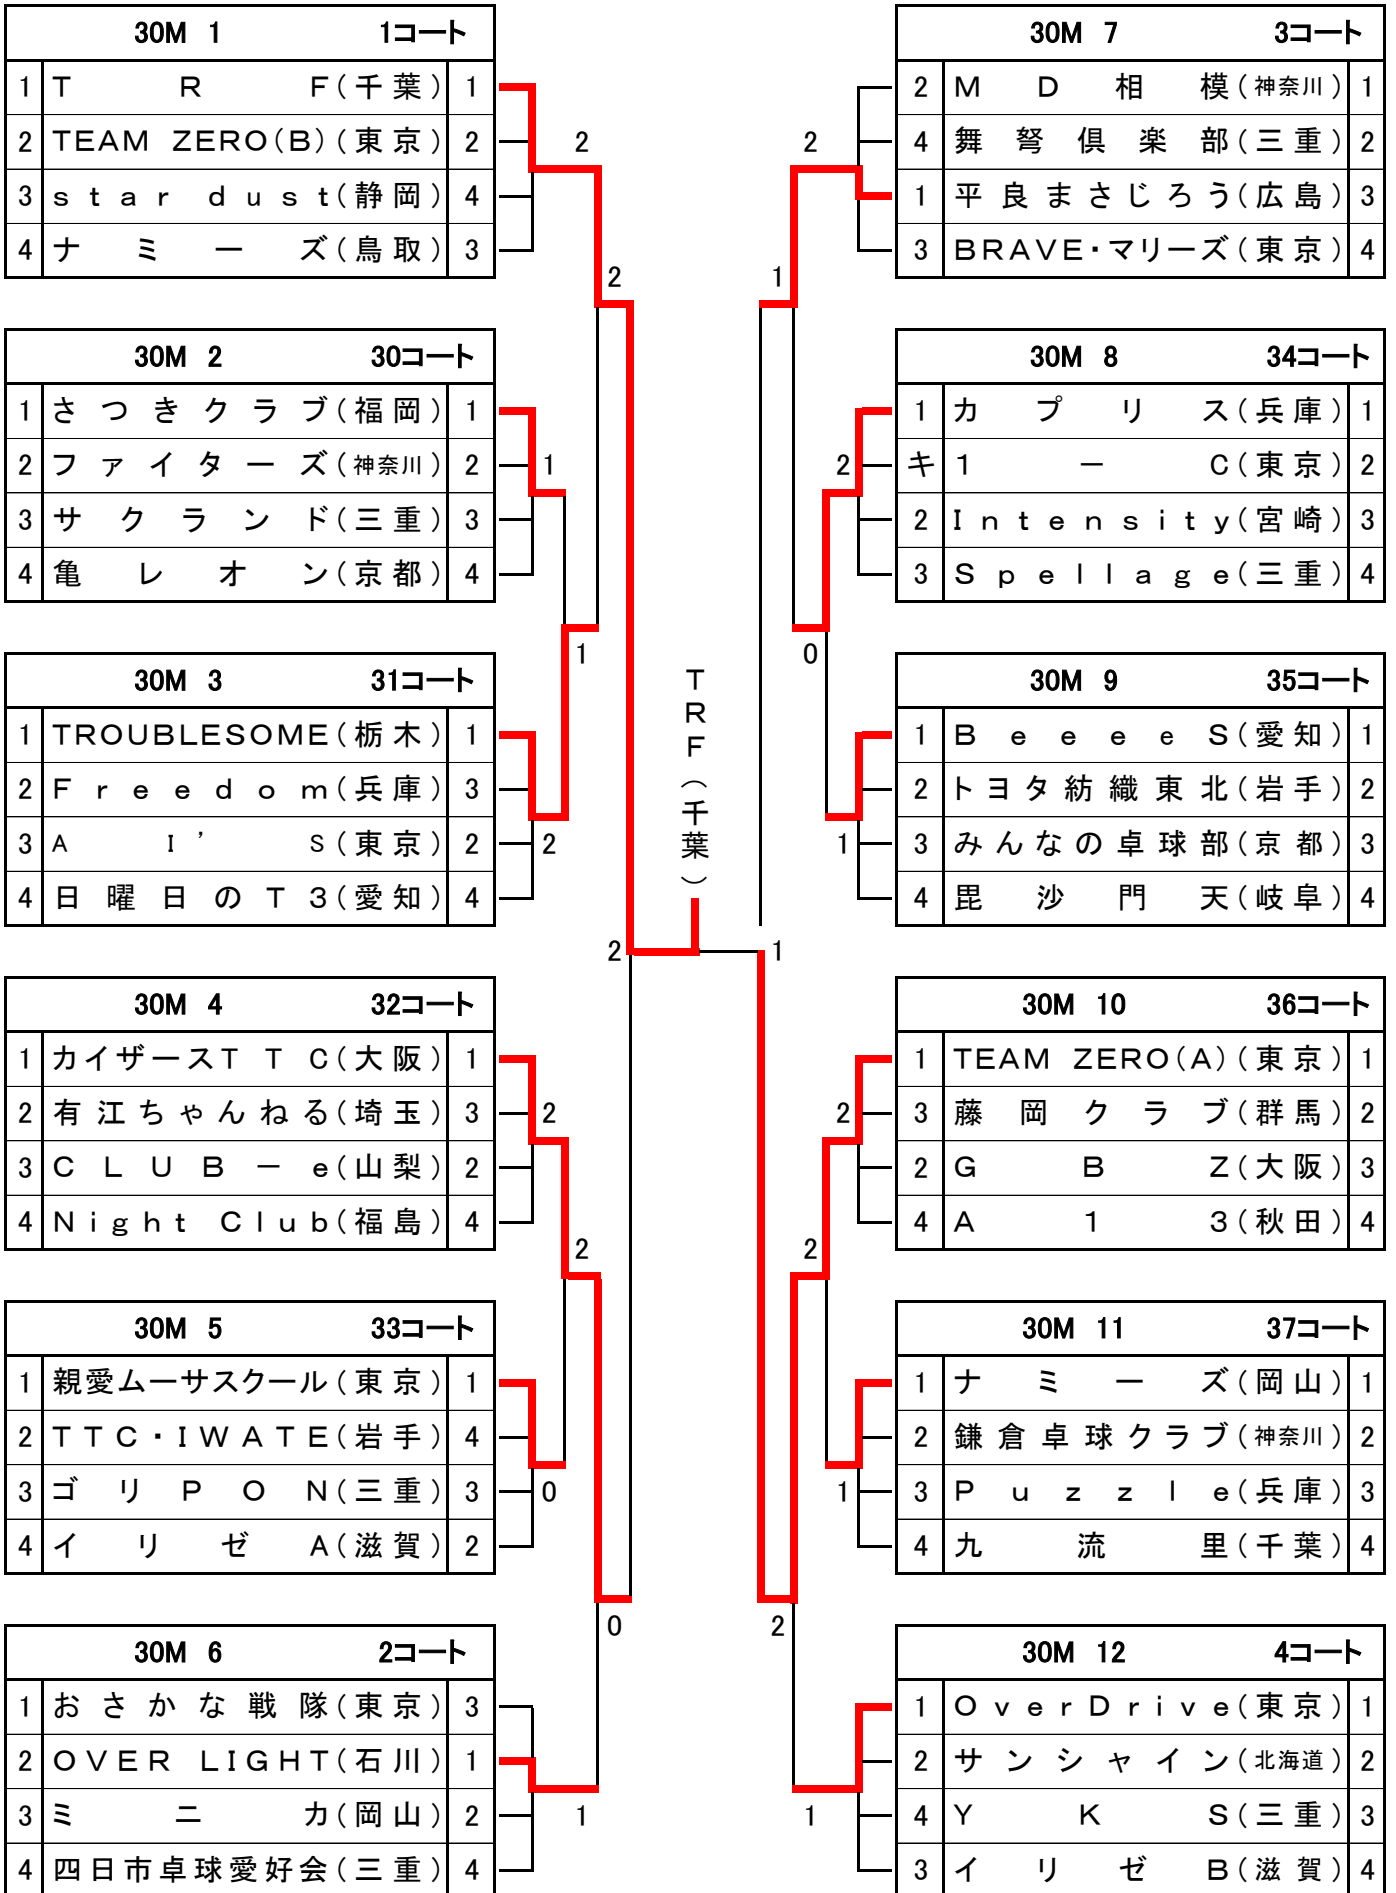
| 30M 1 | 1コート | |
|---|---|---|
| 1 | T R F(千葉) | 1 |
| 2 | TEAM ZERO(B)(東京) | 2 |
| 3 | star dust(静岡) | 4 |
| 4 | ナミーズ(鳥取) | 3 |

| 30M 2 | 30コート | |
|---|---|---|
| 1 | さつきクラブ(福岡) | 1 |
| 2 | ファイターズ(神奈川) | 2 |
| 3 | サクランド(三重) | 3 |
| 4 | 亀レオン(京都) | 4 |

| 30M 3 | 31コート | |
|---|---|---|
| 1 | TROUBLESOME(栃木) | 1 |
| 2 | Freedom(兵庫) | 3 |
| 3 | A I' s(東京) | 2 |
| 4 | 日曜日のT3(愛知) | 4 |

| 30M 4 | 32コート | |
|---|---|---|
| 1 | カイザースTTC(大阪) | 1 |
| 2 | 有江ちゃんねる(埼玉) | 3 |
| 3 | CLUB-e(山梨) | 2 |
| 4 | Night Club(福島) | 4 |

| 30M 5 | 33コート | |
|---|---|---|
| 1 | 親愛ムーサスクール(東京) | 1 |
| 2 | TTC・IWATE(岩手) | 4 |
| 3 | ゴリPON(三重) | 3 |
| 4 | イリゼA(滋賀) | 2 |

| 30M 6 | 2コート | |
|---|---|---|
| 1 | おさかな戦隊(東京) | 3 |
| 2 | OVER LIGHT(石川) | 1 |
| 3 | ミニカ(岡山) | 2 |
| 4 | 四日市卓球愛好会(三重) | 4 |

| 30M 7 | 3コート | |
|---|---|---|
| 2 | MD相模(神奈川) | 1 |
| 4 | 舞弩倶楽部(三重) | 2 |
| 1 | 平良まさじろう(広島) | 3 |
| 3 | BRAVE・マリーズ(東京) | 4 |

| 30M 8 | 34コート | |
|---|---|---|
| 1 | カプリス(兵庫) | 1 |
| キ | 1-C(東京) | 2 |
| 2 | Intensity(宮崎) | 3 |
| 3 | Spellage(三重) | 4 |

| 30M 9 | 35コート | |
|---|---|---|
| 1 | BeeeeS(愛知) | 1 |
| 2 | トヨタ紡織東北(岩手) | 2 |
| 3 | みんなの卓球部(京都) | 3 |
| 4 | 毘沙門天(岐阜) | 4 |

| 30M 10 | 36コート | |
|---|---|---|
| 1 | TEAM ZERO(A)(東京) | 1 |
| 3 | 藤岡クラブ(群馬) | 2 |
| 2 | G B Z(大阪) | 3 |
| 4 | A 1 3(秋田) | 4 |

| 30M 11 | 37コート | |
|---|---|---|
| 1 | ナミーズ(岡山) | 1 |
| 2 | 鎌倉卓球クラブ(神奈川) | 2 |
| 3 | Puzzle(兵庫) | 3 |
| 4 | 九流里(千葉) | 4 |

| 30M 12 | 4コート | |
|---|---|---|
| 1 | OverDrive(東京) | 1 |
| 2 | サンシャイン(北海道) | 2 |
| 4 | Y K S(三重) | 3 |
| 3 | イリゼB(滋賀) | 4 |

2 2 1 1 2 2 2 0 2 1 2 2 1 2 0 2 1 0 1 1 2 2 2 1 2 1

TRF(千葉)